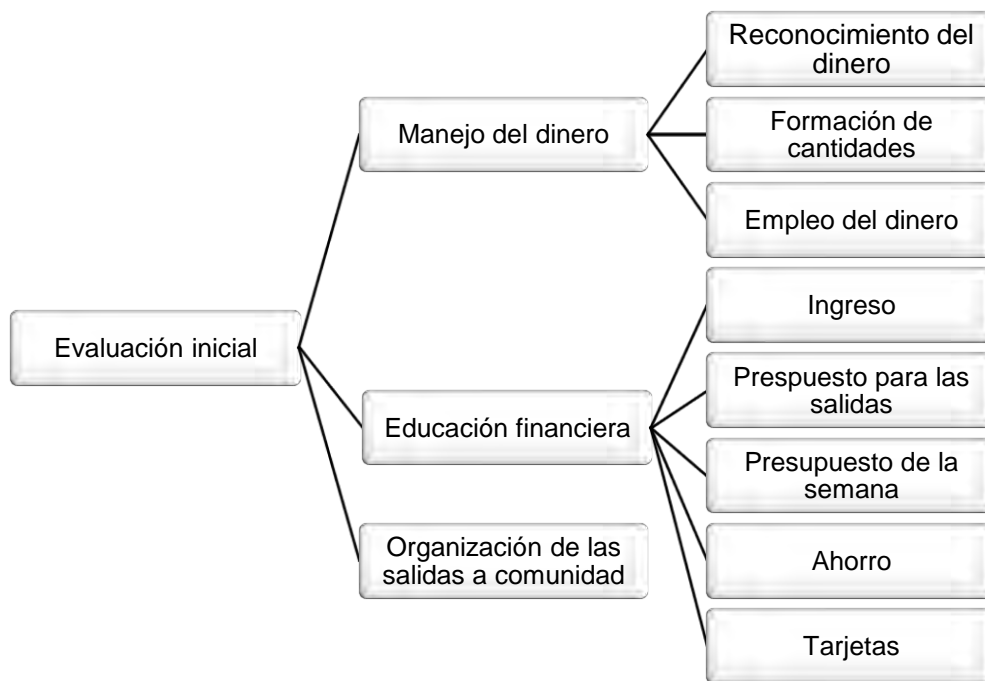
Evaluación inicial

Manejo del dinero

Reconocimiento del dinero

Formación de cantidades

Empleo del dinero

Educación financiera

Ingreso

Prespuesto para las salidas

Presupuesto de la semana

Ahorro

Tarjetas

Organización de las salidas a comunidad